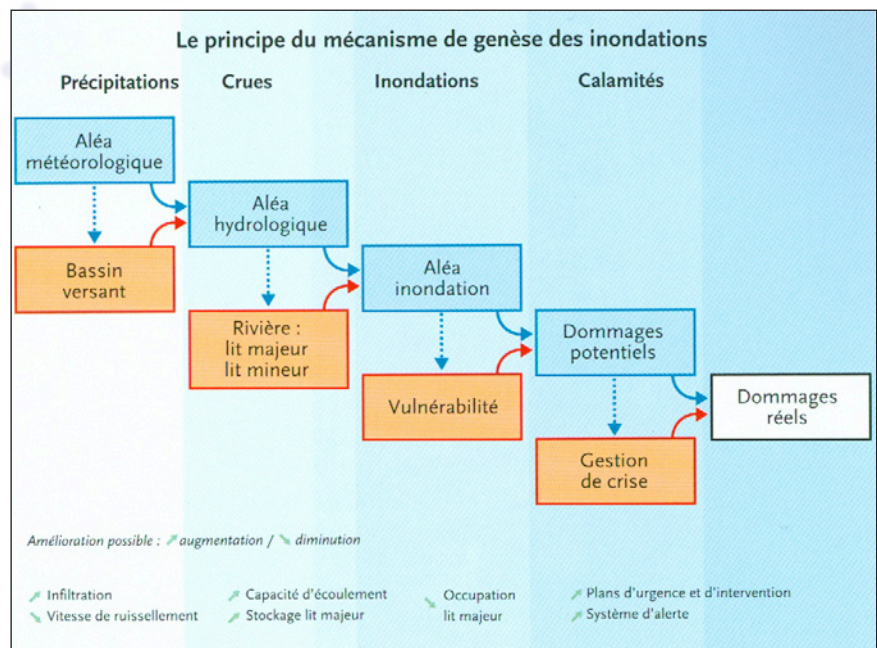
Le principe du mécanisme de genèse des inondations

Précipitations Crues Inondations Calamités

Aléa météorologique

Bassin versant

Aléa hydrologique

Rivière : lit majeur lit mineur

Aléa inondation

Vulnérabilité

Dommages potentiels

Gestion de crise

Dommages réels

Amélioration possible : ↗ augmentation / ↘ diminution

↗ Infiltration
↘ Vitesse de ruissellement

↗ Capacité d'écoulement
↗ Stockage lit majeur

↘ Occupation lit majeur

↗ Plans d'urgence et d'intervention
↗ Système d'alerte